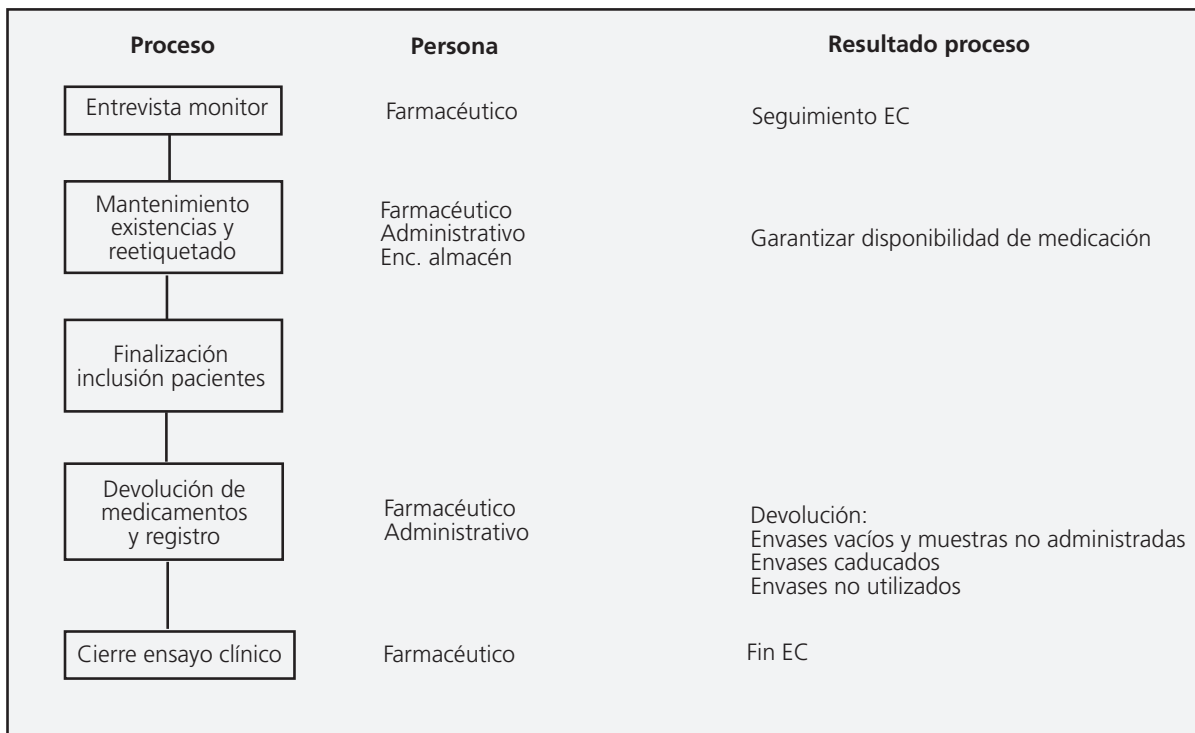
Proceso

Persona

Resultado proceso

Entrevista monitor

Farmacéutico

Seguimiento EC

Mantenimiento existencias y reetiquetado

Farmacéutico
Administrativo
Enc. almacén

Garantizar disponibilidad de medicación

Finalización inclusión pacientes

Devolución de medicamentos y registro

Farmacéutico
Administrativo

Devolución:
Envases vacíos y muestras no administradas
Envases caducados
Envases no utilizados

Cierre ensayo clínico

Farmacéutico

Fin EC